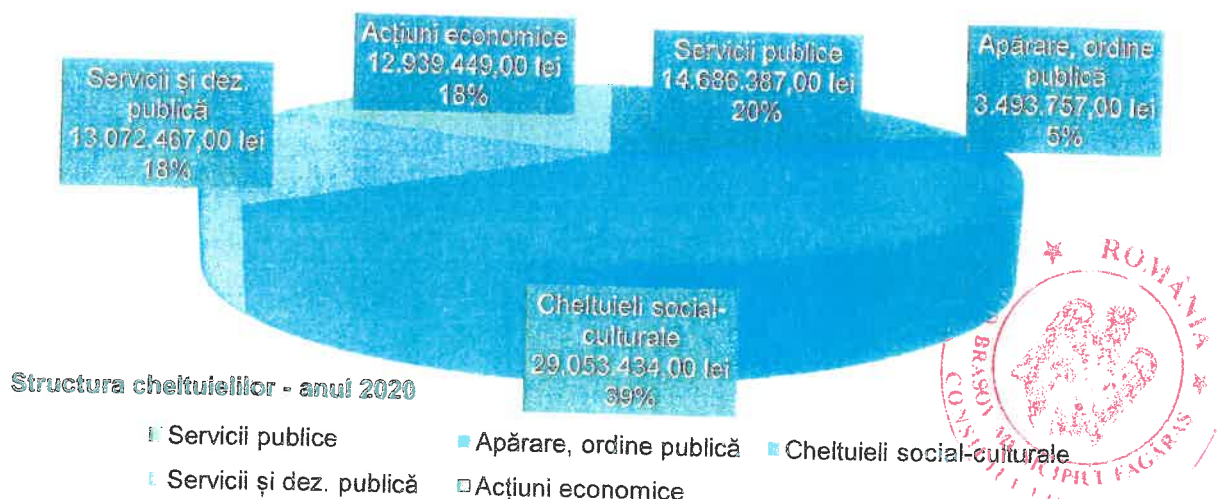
Acțiuni economice 12.939.449,00 lei 18%

Servicii publice 14.686.387,00 lei 20%

Apărare, ordine publică 3.493.757,00 lei 5%

Servicii și dez. publică 13.072.467,00 lei 18%

Cheltuieli social-culturale 29.053.434,00 lei 39%

Structura cheltuielilor - anul 2020

Servicii publice
Apărare, ordine publică
Cheltuieli social-culturale
Servicii și dez. publică
Acțiuni economice

ROMANIA
BRAȘOV
CONSILIUL MUNICIPIUL FĂGĂRAȘ